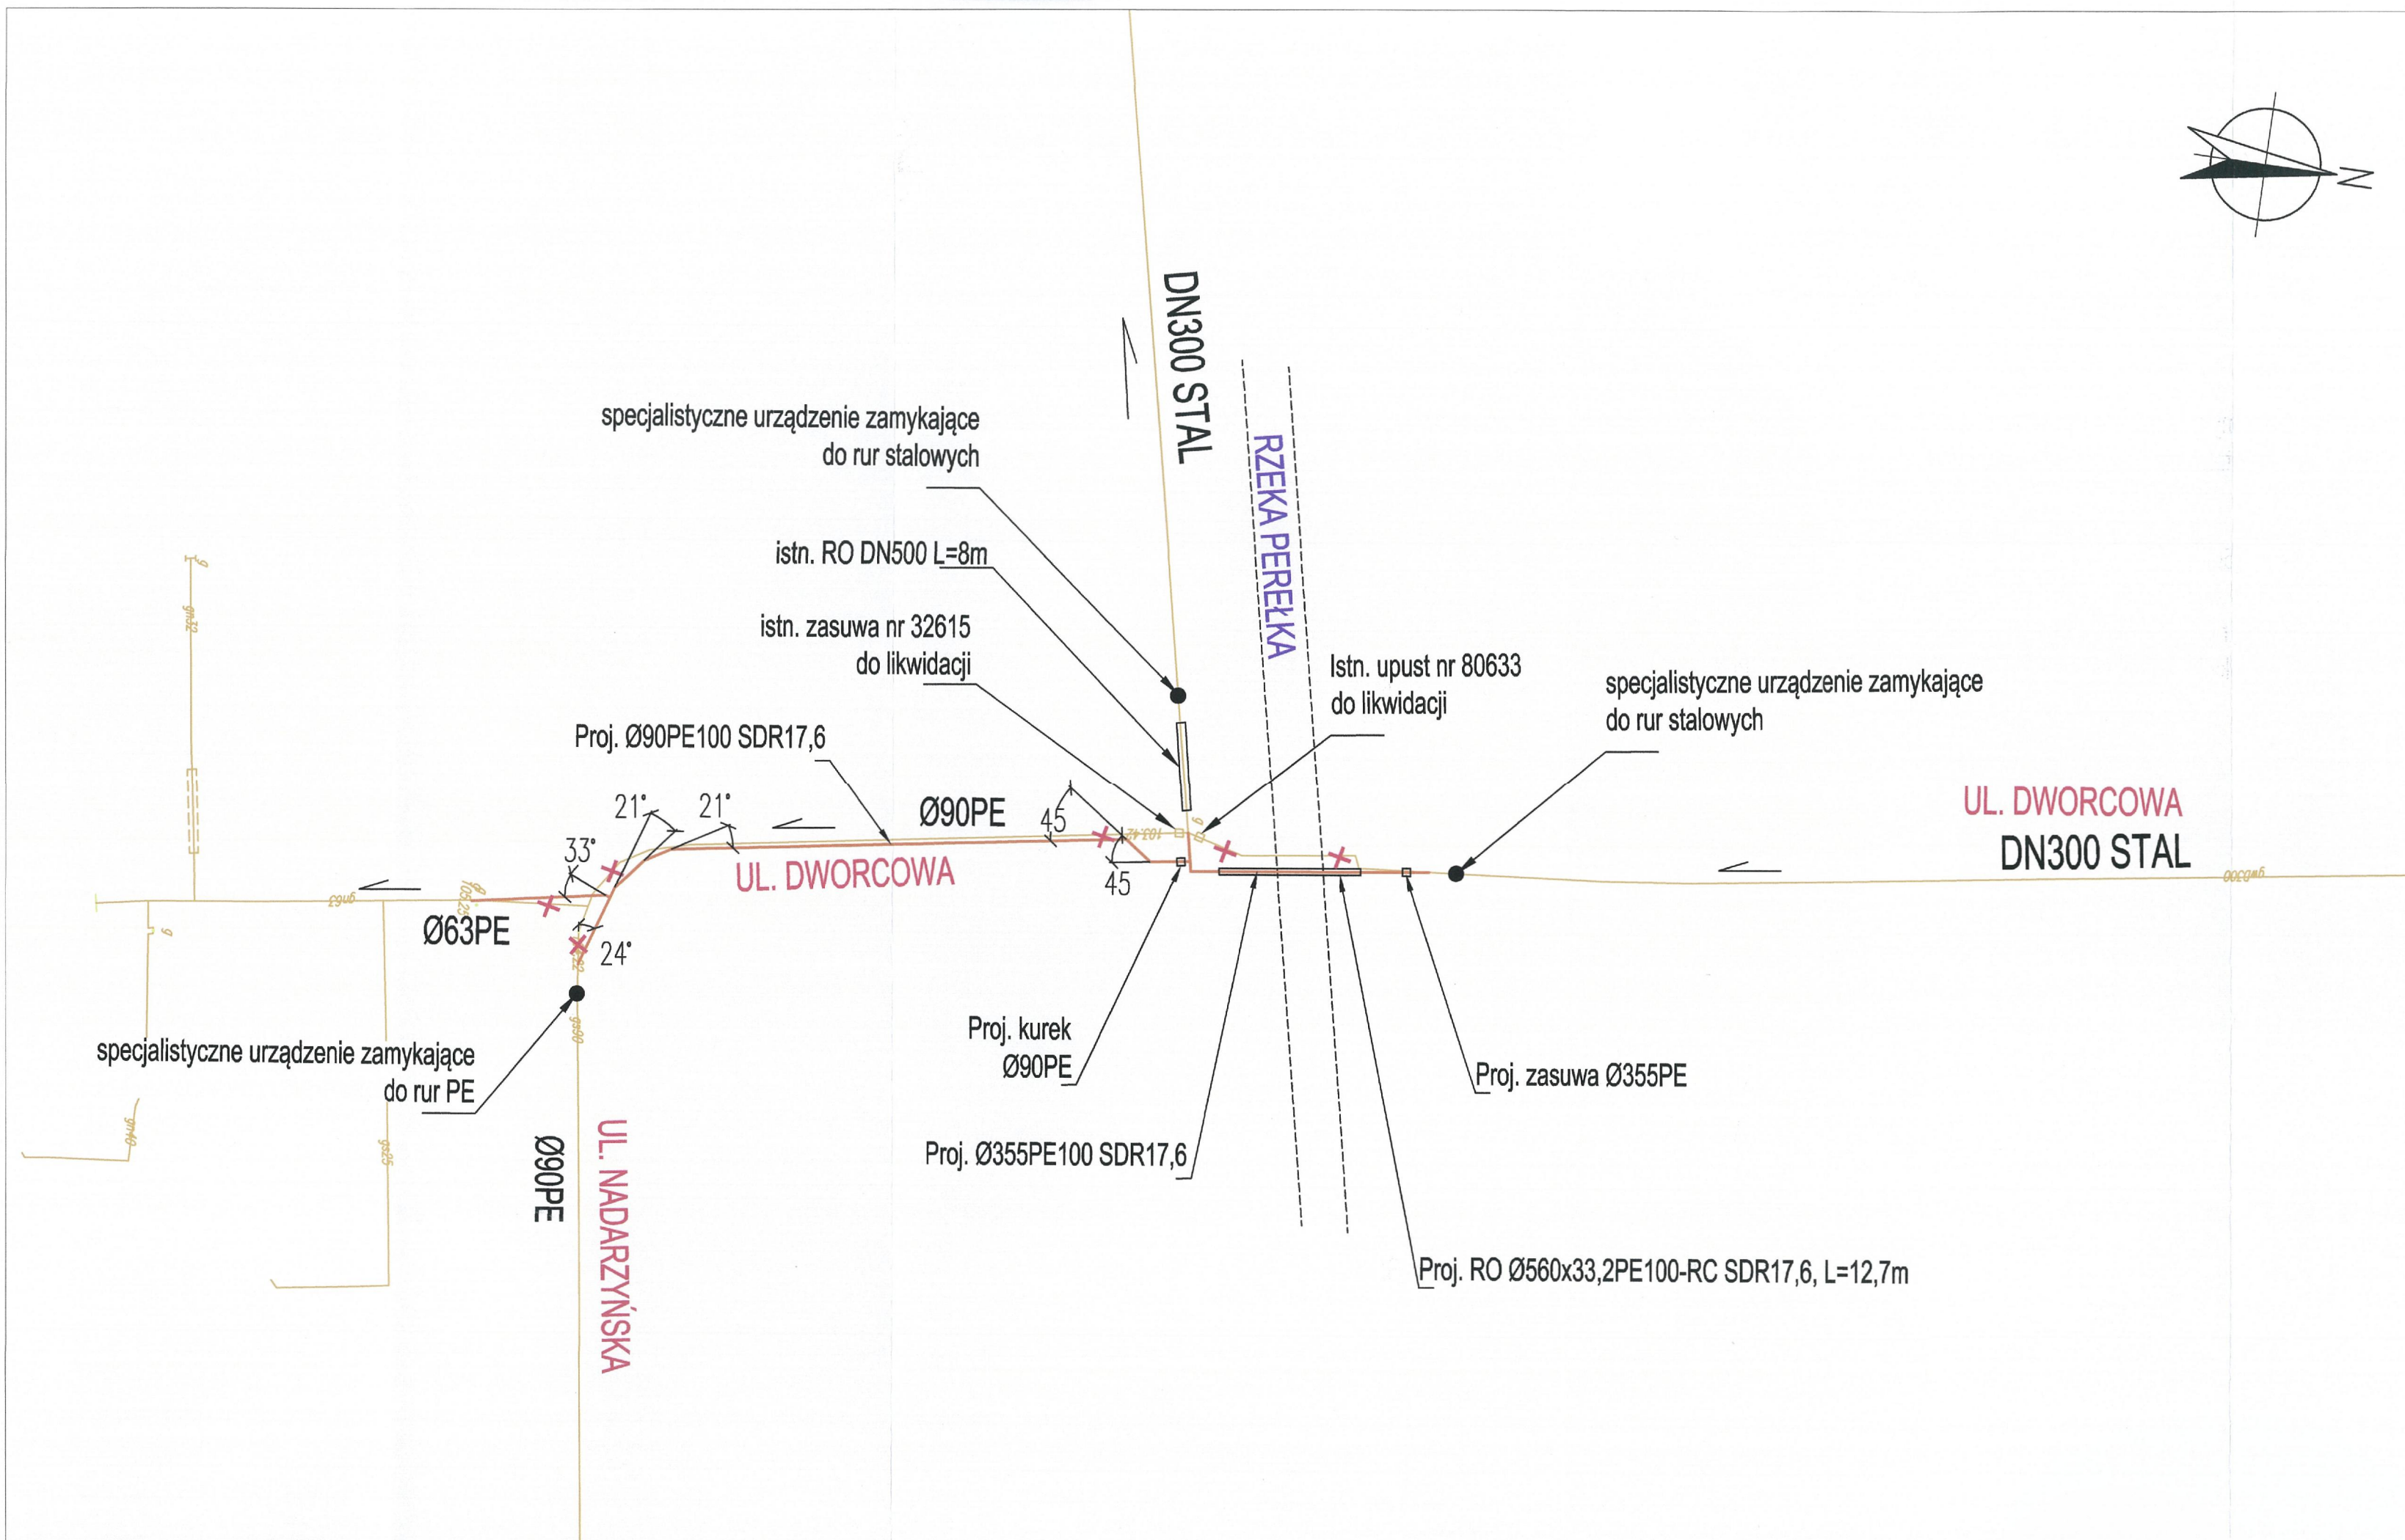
N

DN300 STAL

RZEKA PEREŁKA

specjalistyczne urządzenie zamykające do rur stalowych

istn. RO DN500 L=8m

istn. zasuwa nr 32615 do likwidacji

Istn. upust nr 80633 do likwidacji

specjalistyczne urządzenie zamykające do rur stalowych

Proj. Ø90PE100 SDR17,6

21°

21°

33°

Ø90PE

45

45

UL. DWORCOWA

UL. DWORCOWA

DN300 STAL

Ø63PE

24°

specjalistyczne urządzenie zamykające do rur PE

Proj. kurek Ø90PE

Proj. zasuwa Ø355PE

Proj. Ø355PE100 SDR17,6

Proj. RO Ø560x33,2PE100-RC SDR17,6, L=12,7m

Ø90PE

UL. NADARZYŃSKA